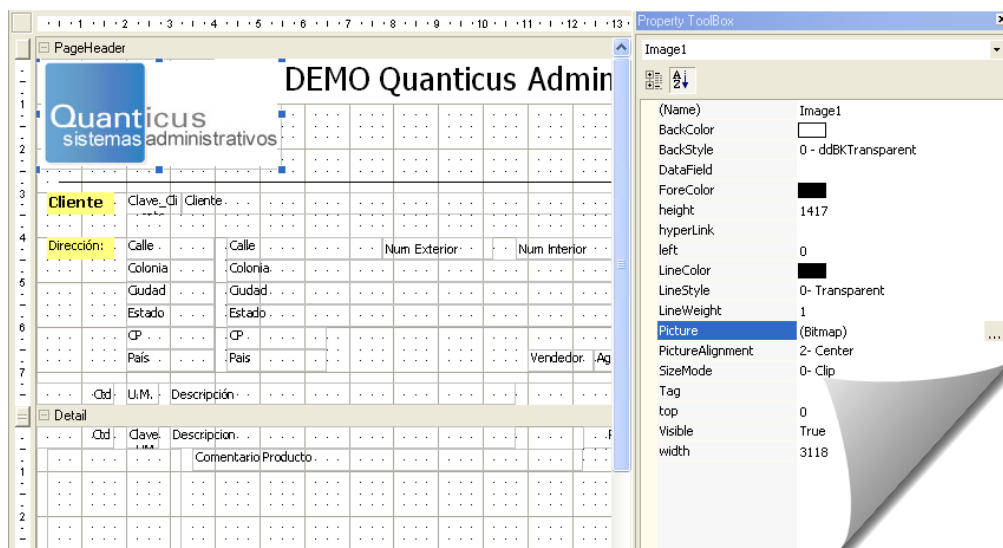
1 2 3 4 5 6 7 8 9 10 11 12 13

PageHeader

DEMO Quanticus Admin

Quanticus sistemas administrativos

Cliente | Clave_Cli | Cliente

Dirección: | Calle | Calle | Num Exterior | Num Interior

Colonia | Colonia

Ciudad | Ciudad

Estado | Estado

CP | CP

País | Pais | Vendedor | Ag

Ctd | U.M. | Descripción

Detail

Ctd | Clave | Descripcion

Comentario Producto

Property ToolBox

Image1

| | |
|---|---|
| (Name) | Image1 |
| BackColor | |
| BackStyle | 0 - ddBKTransparent |
| DataField | |
| ForeColor | |
| height | 1417 |
| hyperLink | |
| left | 0 |
| LineColor | |
| LineStyle | 0- Transparent |
| LineWeight | 1 |
| Picture | (Bitmap) |
| PictureAlignment | 2- Center |
| SizeMode | 0- Clip |
| Tag | |
| top | 0 |
| Visible | True |
| width | 3118 |